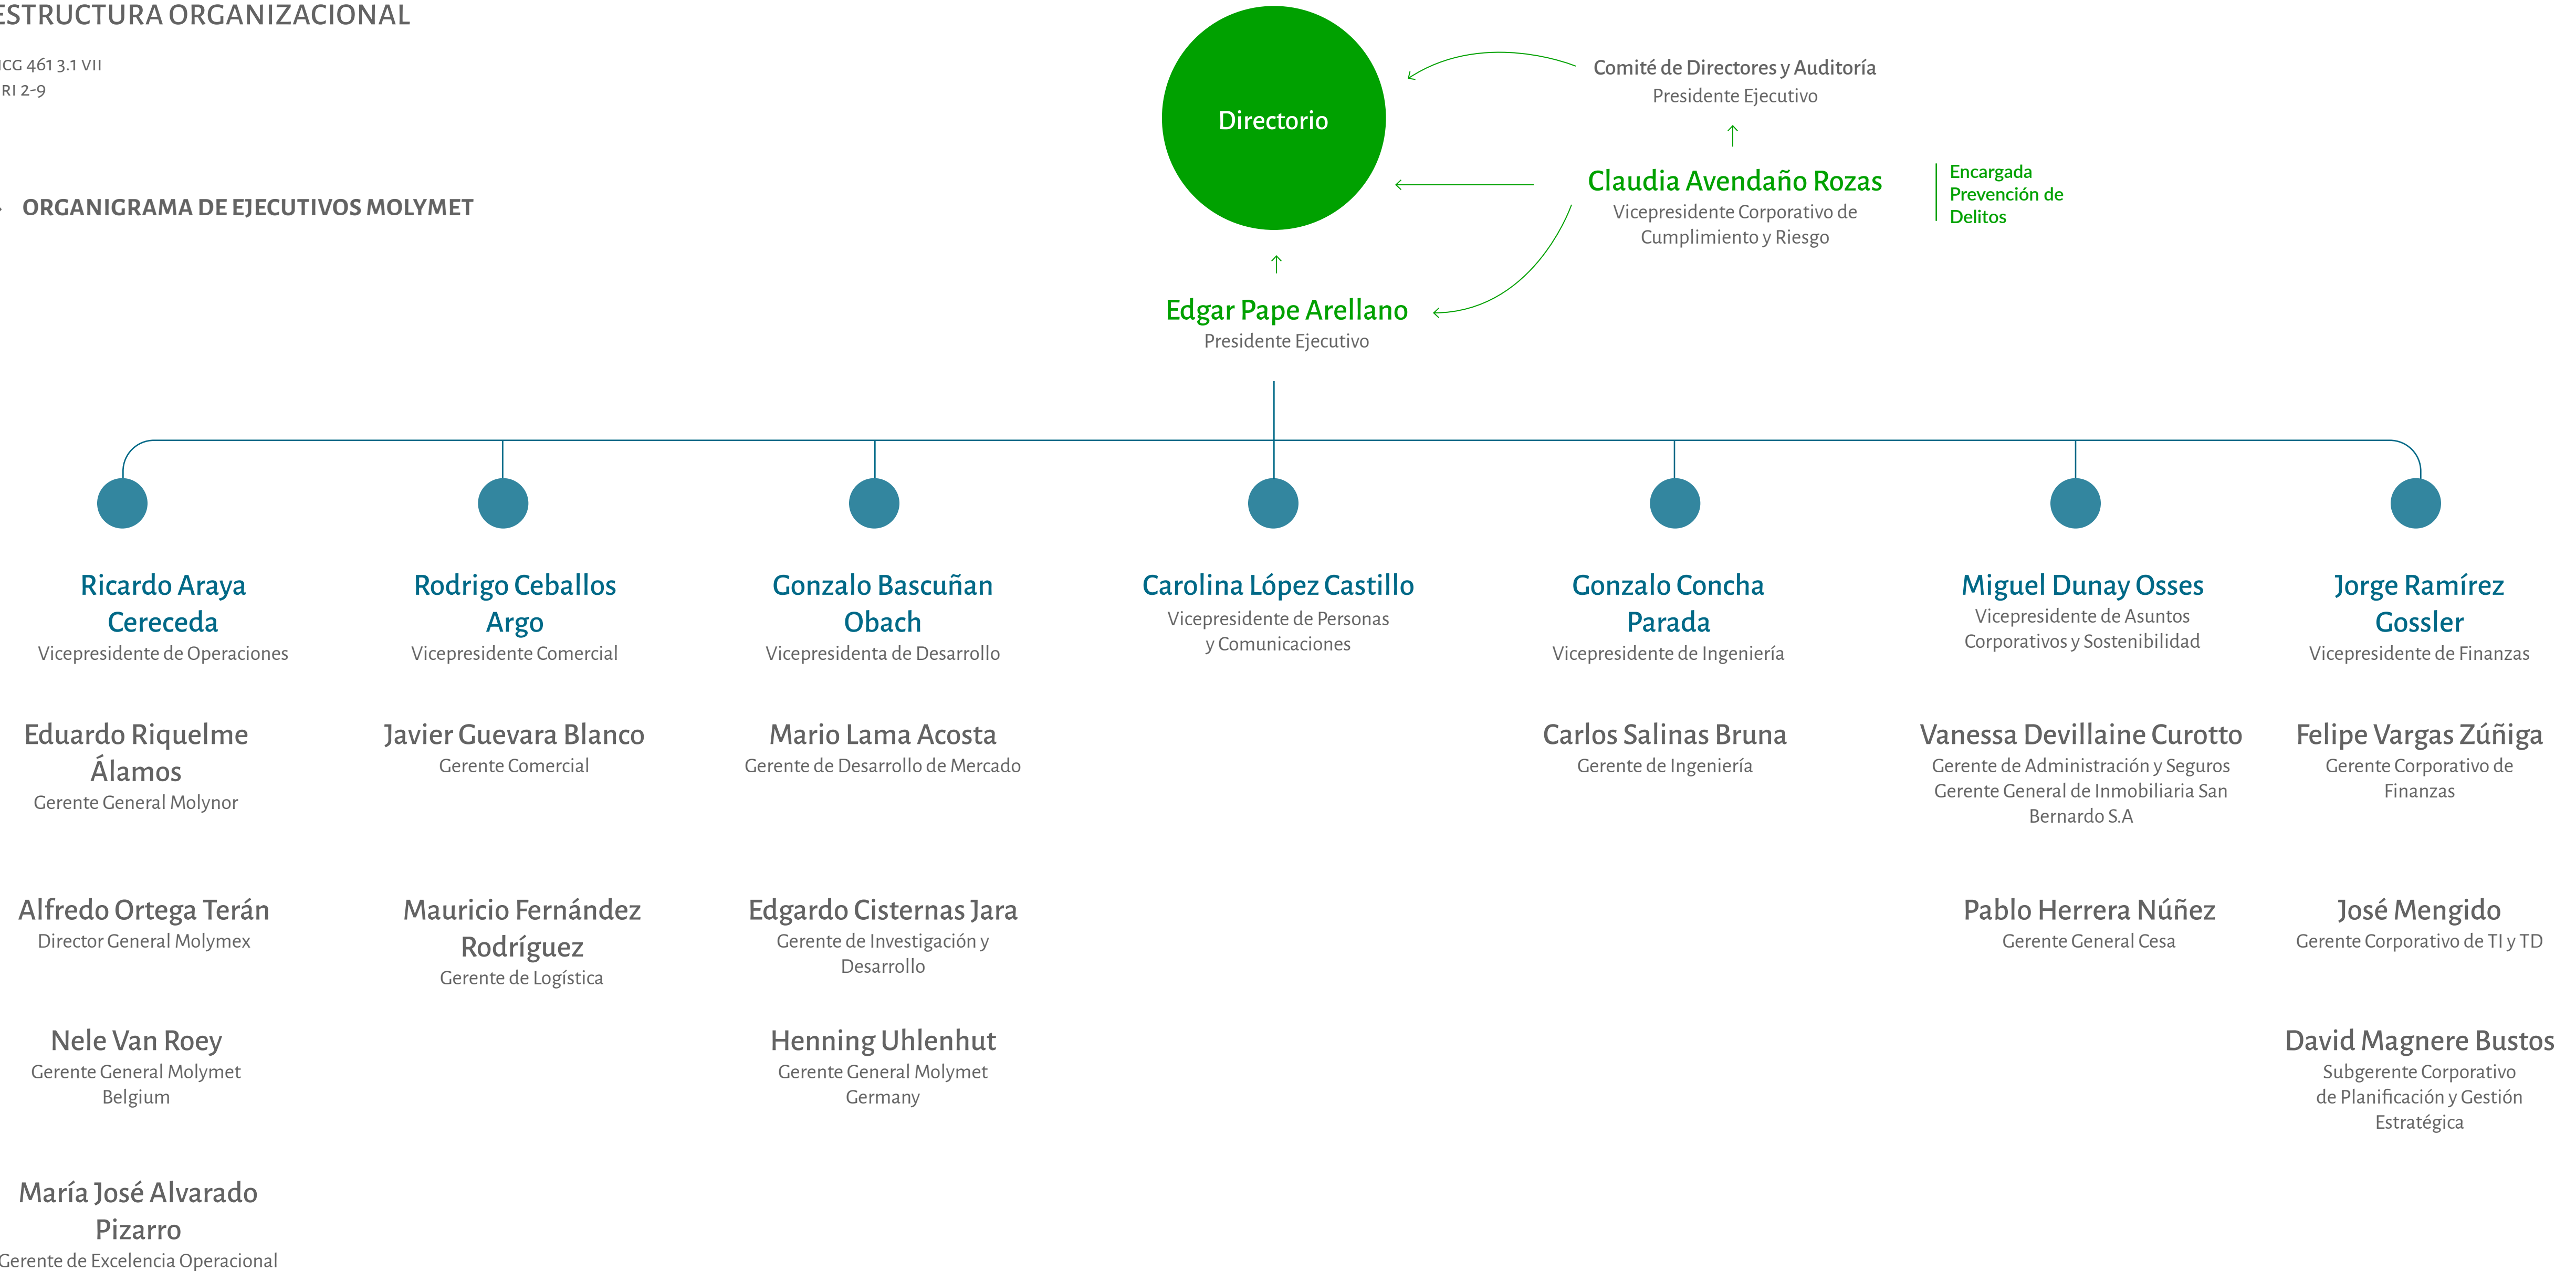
ESTRUCTURA ORGANIZACIONAL

NCG 461 3.1 VII
GRI 2-9

ORGANIGRAMA DE EJECUTIVOS MOLYMET

Directorio

Comité de Directores y Auditoría
Presidente Ejecutivo

Claudia Avendaño Rozas
Vicepresidente Corporativo de Cumplimiento y Riesgo

Encargada Prevención de Delitos

Edgar Pape Arellano
Presidente Ejecutivo

Ricardo Araya Cereceda
Vicepresidente de Operaciones

Eduardo Riquelme Álamos
Gerente General Molynor

Alfredo Ortega Terán
Director General Molymex

Nele Van Roey
Gerente General Molymet Belgium

María José Alvarado Pizarro
Gerente de Excelencia Operacional

Rodrigo Ceballos Argo
Vicepresidente Comercial

Javier Guevara Blanco
Gerente Comercial

Mauricio Fernández Rodríguez
Gerente de Logística

Gonzalo Bascuñan Obach
Vicepresidenta de Desarrollo

Mario Lama Acosta
Gerente de Desarrollo de Mercado

Edgardo Cisternas Jara
Gerente de Investigación y Desarrollo

Henning Uhlenhut
Gerente General Molymet Germany

Carolina López Castillo
Vicepresidente de Personas y Comunicaciones

Gonzalo Concha Parada
Vicepresidente de Ingeniería

Carlos Salinas Bruna
Gerente de Ingeniería

Miguel Dunay Osses
Vicepresidente de Asuntos Corporativos y Sostenibilidad

Vanessa Devillaine Curotto
Gerente de Administración y Seguros Gerente General de Inmobiliaria San Bernardo S.A

Pablo Herrera Núñez
Gerente General Cesa

Jorge Ramírez Gossler
Vicepresidente de Finanzas

Felipe Vargas Zúñiga
Gerente Corporativo de Finanzas

José Mengido
Gerente Corporativo de TI y TD

David Magnere Bustos
Subgerente Corporativo de Planificación y Gestión Estratégica